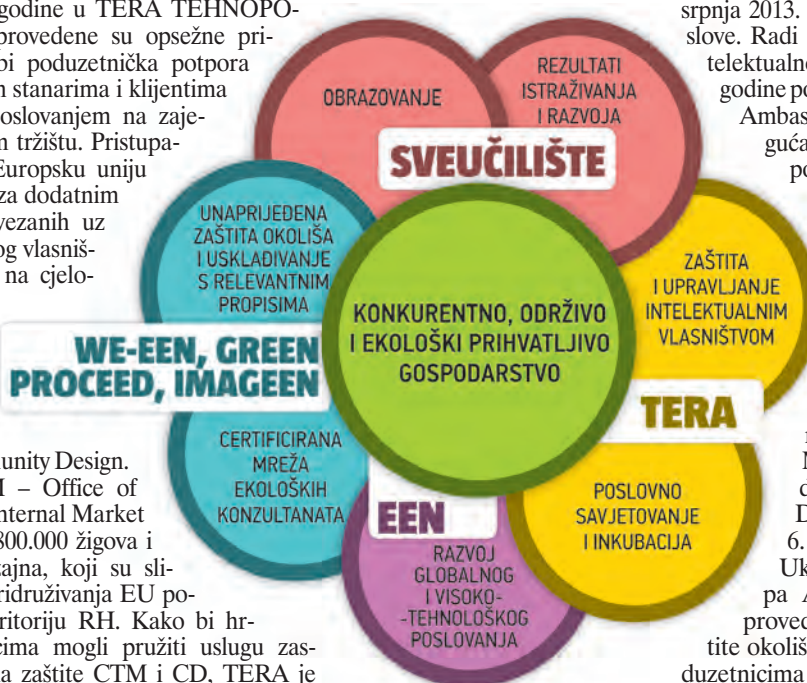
godine u TERA TEHNOPO- provedene su opsežne pri- bi poduzetnička potpora n stanarima i klijentima poslovanjem na zaje- n tržištu. Pristupa- Europsku uniju za dodatnim vezanih uz og vlasniš- na cjelo-

unity Design. M – Office of nternal Market 800.000 žigova i tajna, koji su sli- ridruživanja EU po- ritoriju RH. Kako bi hr- cima mogli pružiti uslugu zas- a zaštite CTM i CD, TERA je

OBRAZOVANJE

REZULTATI ISTRAŽIVANJA I RAZVOJA

SVEUČILIŠTE

UNAPRIJEĐENA ZAŠTITA OKOLIŠA I USKLAĐIVANJE S RELEVANTNIM PROPISIMA

ZAŠTITA I UPRAVLJANJE INTELEKTUALNIM VLASNIŠTVOM

KONKURENTNO, ODRŽIVO I EKOLOŠKI PRIHVATLJIVO GOSPODARSTVO

WE-EEN, GREEN PROCEED, IMAGEEN

TERA

CERTIFICIRANA MREŽA EKOLOŠKIH KONZULTANATA

EEN

POSLOVNO SAVJETOVANJE I INKUBACIJA

RAZVOJ GLOBALNOG I VISOKO- -TEHNOLOŠKOG POSLOVANJA

srpnja 2013. slove. Radi telektualno godine po Ambas guća po

N c D 6. Uk pa A provec tite okoliš duzetnicima